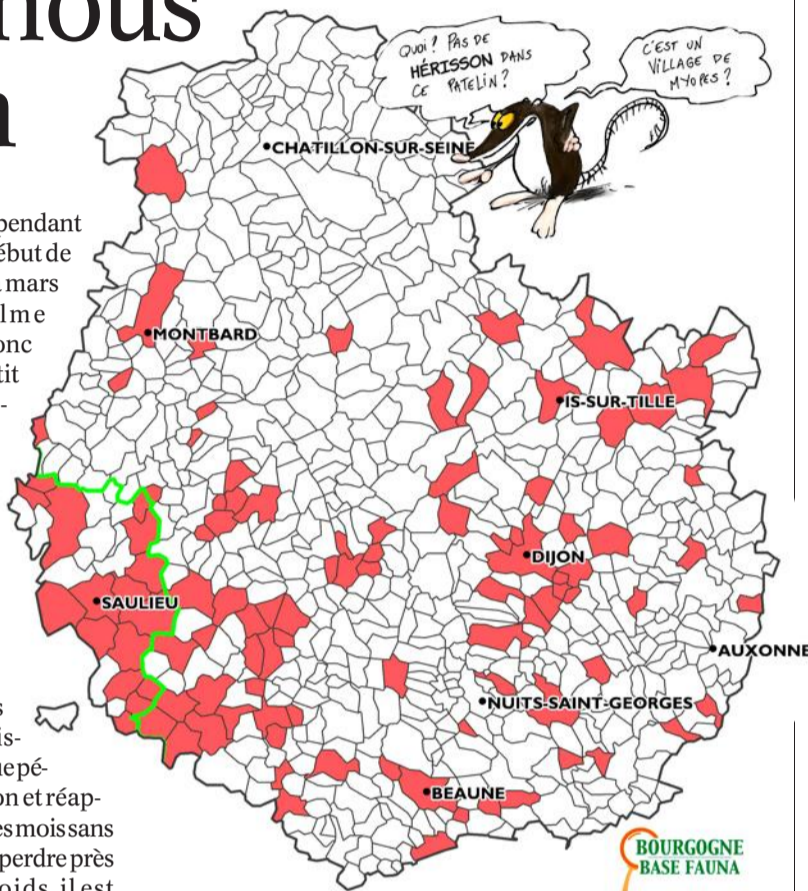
nous
n

pendant
ébut de
mars
lme
onc
tit
-

s
is-
ue pé-
on et réap-
es mois sans
perdre près
oids il est

QUOI ? PAS DE HÉRISSON DANS CE PATELIN ?

C'EST UN VILLAGE DE MYOPES ?

CHATILLON-SUR-SEINE
MONTBARD
IS-SUR-TILLE
DIJON
SAULIEU
AUXONNE
NUITS-SAINT-GEORGES
BEAUNE

BOURGOGNE
BASE FAUNA